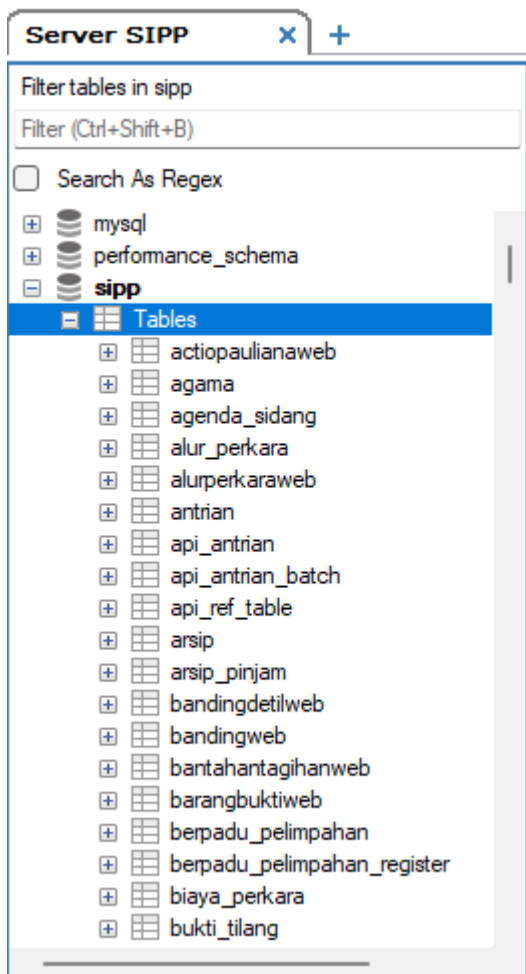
Server SIPP ✕ +

Filter tables in sipp

Filter (Ctrl+Shift+B)

Search As Regex

mysql
performance_schema
sipp
Tables
actiopaulianaweb
agama
agenda_sidang
alur_perkara
alurperkaraweb
antrian
api_antrian
api_antrian_batch
api_ref_table
arsip
arsip_pinjam
bandingdetilweb
bandingweb
bantahantagihanweb
barangbuktiweb
berpadu_pelimpahan
berpadu_pelimpahan_register
biaya_perkara
bukti_tilang